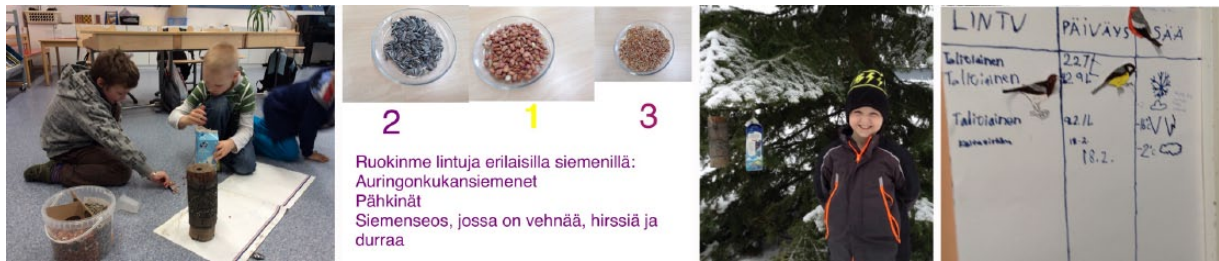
2 1 3

Ruokinme lintuja erilaisilla siemenillä:
Auringonkukansiemenet
Pähkinät
Siemenseos, jossa on vehnää, hirssiä ja durraa

| LINTU | PÄIVÄYS | SÄÄ |
|---|---|---|
| Talitiainen | 22.1. | |
| Talitiainen | 29.1. | |
| Talitiainen | 12.1. | -6° |
| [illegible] | 18.2. 18.2. | -2° |